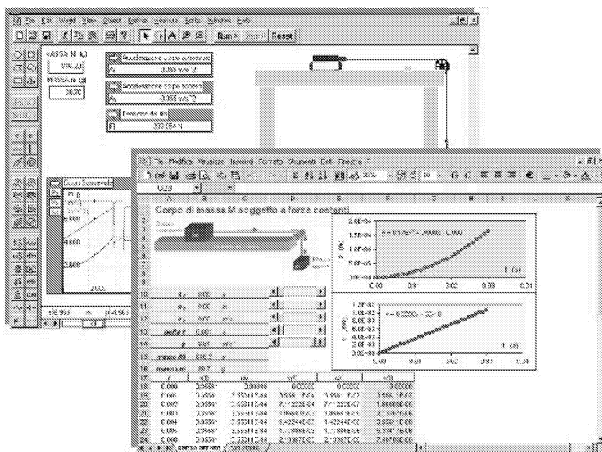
File Edit View Object Define Measure Script Window Help

Run Reset

MASSA M (g)
MASSA m (g)

Accelerazione corpo sospeso

Spostamento di m

File Modifica Visualizza Inserisci Formato Strumenti Dati Finestra ?

Corpo di massa M soggetto a forze costanti

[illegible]